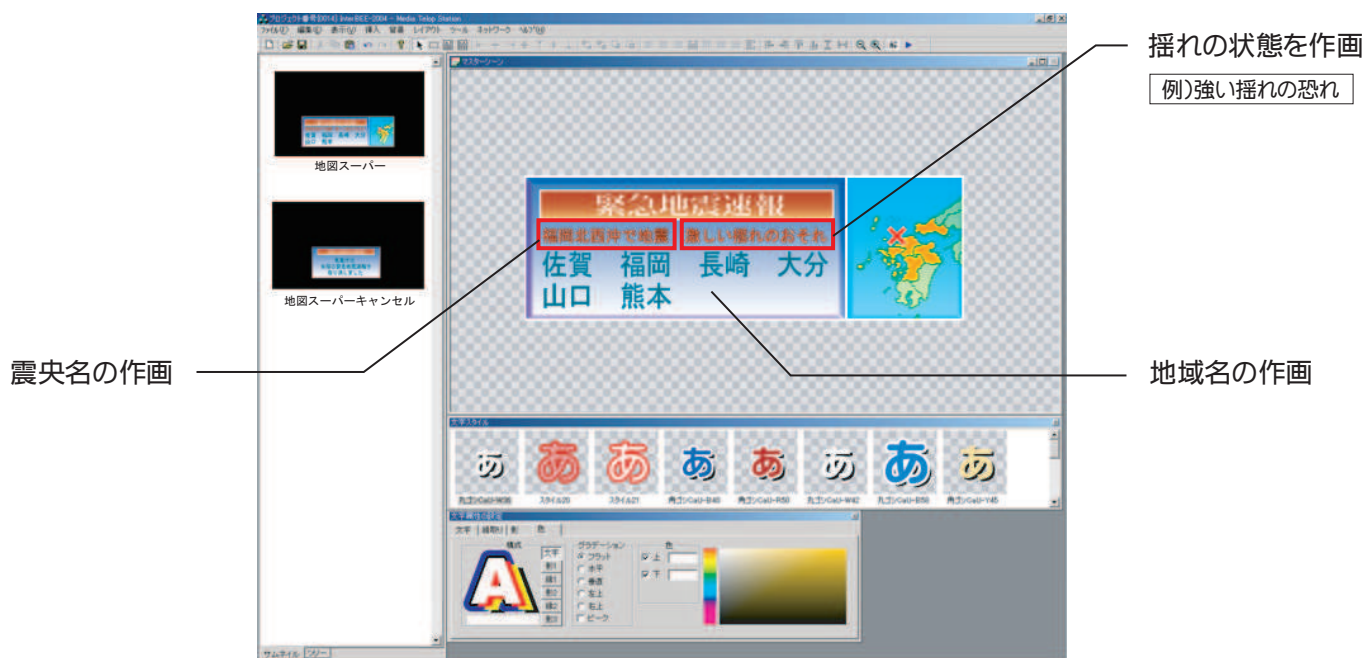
揺れの状態を作画

例)強い揺れの恐れ

震央名の作画

地域名の作画

プロジェクト番号[X014] InterBEE-2004 - Media Telop Station

ファイル(F) 編集(E) 表示(V) 挿入 書式 レイアウト ツール ネットワーク ヘルプ(H)

マスターシーン

地図スーパー

地図スーパーキャンセル

緊急地震速報

福岡北西沖で地震

激しい揺れのおそれ

佐賀 福岡 長崎 大分

山口 熊本

文字スタイル

あ あ あ あ あ あ あ あ

スタイル20

スタイル21

文字 縁取り 影 色

構成

大字

グラデーション

フラット

水平

垂直

左上

右上

ピーク

色

上

下

サムネイル ツリー